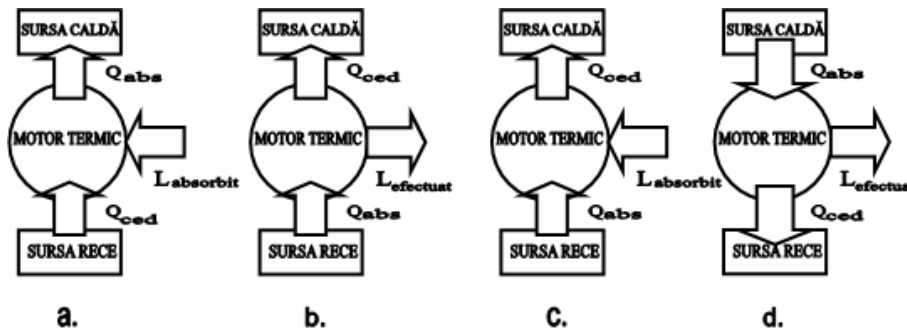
SURSA CALDĂ
$Q_{abs}$
MOTOR TERMIC
$L_{absorbit}$
$Q_{ced}$
SURSA RECE
a.

SURSA CALDĂ
$Q_{ced}$
MOTOR TERMIC
$L_{efectuat}$
$Q_{abs}$
SURSA RECE
b.

SURSA CALDĂ
$Q_{ced}$
MOTOR TERMIC
$L_{absorbit}$
$Q_{abs}$
SURSA RECE
c.

SURSA CALDĂ
$Q_{abs}$
MOTOR TERMIC
$L_{efectua}$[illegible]
$Q_{ced}$
SURSA RECE
d.